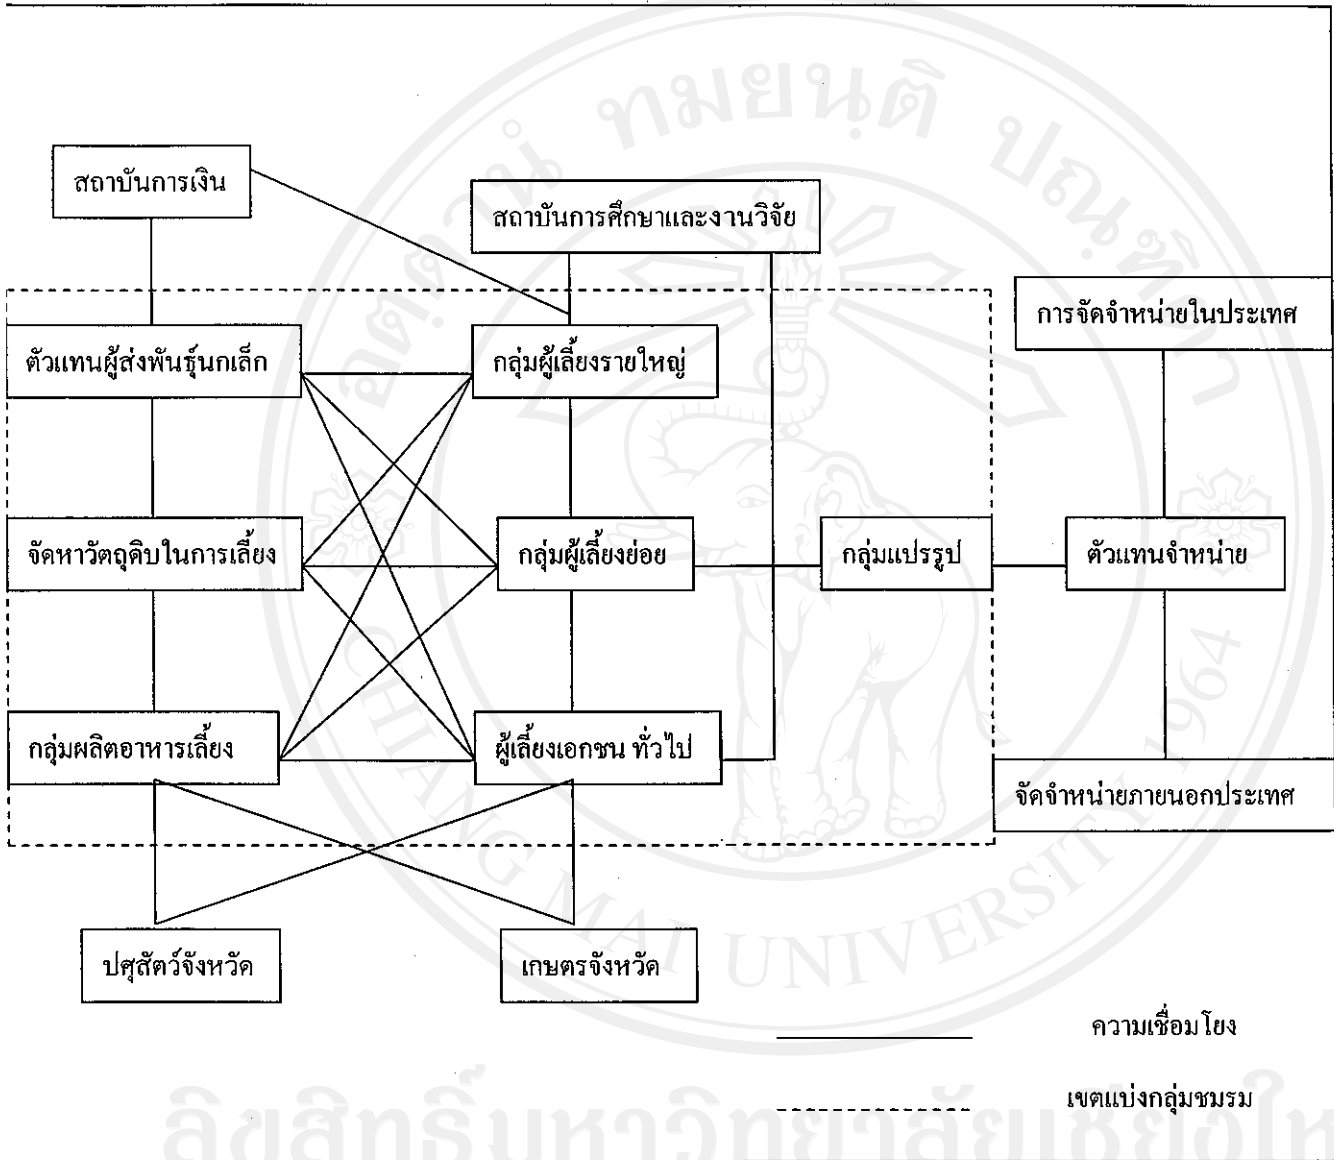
สถาบันการเงิน

สถาบันการศึกษาและงานวิจัย

การจัดจำหน่ายในประเทศ

ตัวแทนผู้ส่งพันธุ์นกเล็ก

กลุ่มผู้เลี้ยงรายใหญ่

จัดหาวัตถุดิบในการเลี้ยง

กลุ่มผู้เลี้ยงย่อย

กลุ่มแปรรูป

ตัวแทนจำหน่าย

กลุ่มผลิตอาหารเลี้ยง

ผู้เลี้ยงเอกชน ทั่วไป

จัดจำหน่ายภายนอกประเทศ

ปศุสัตว์จังหวัด

เกษตรจังหวัด

ความเชื่อมโยง

เขตแบ่งกลุ่มชมรม

ลิขสิทธิ์มหาวิทยาลัยเชียงใหม่

CHIANG MAI UNIVERSITY 1964